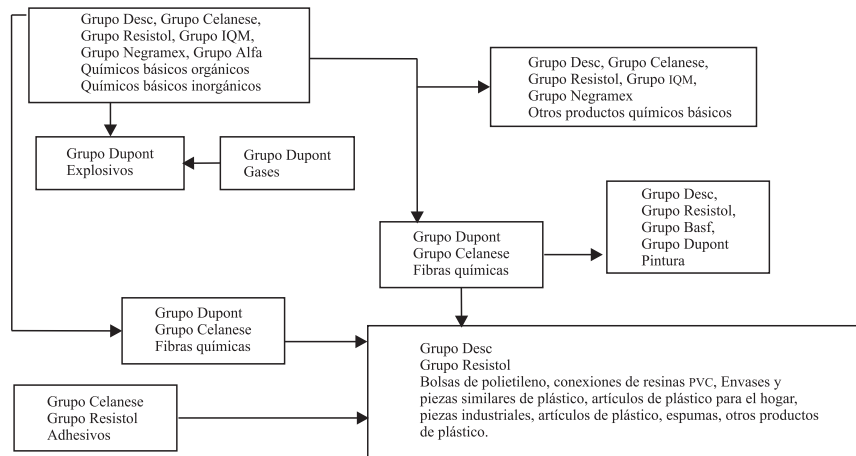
Grupo Desc, Grupo Celanese, Grupo Resistol, Grupo IQM, Grupo Negramex, Grupo Alfa
Químicos básicos orgánicos
Químicos básicos inorgánicos

Grupo Desc, Grupo Celanese, Grupo Resistol, Grupo IQM, Grupo Negramex
Otros productos químicos básicos

Grupo Dupont
Explosivos

Grupo Dupont
Gases

Grupo Desc, Grupo Resistol, Grupo Basf, Grupo Dupont
Pintura

Grupo Dupont
Grupo Celanese
Fibras químicas

Grupo Dupont
Grupo Celanese
Fibras químicas

Grupo Desc
Grupo Resistol
Bolsas de polietileno, conexiones de resinas PVC, Envases y piezas similares de plástico, artículos de plástico para el hogar, piezas industriales, artículos de plástico, espumas, otros productos de plástico.

Grupo Celanese
Grupo Resistol
Adhesivos